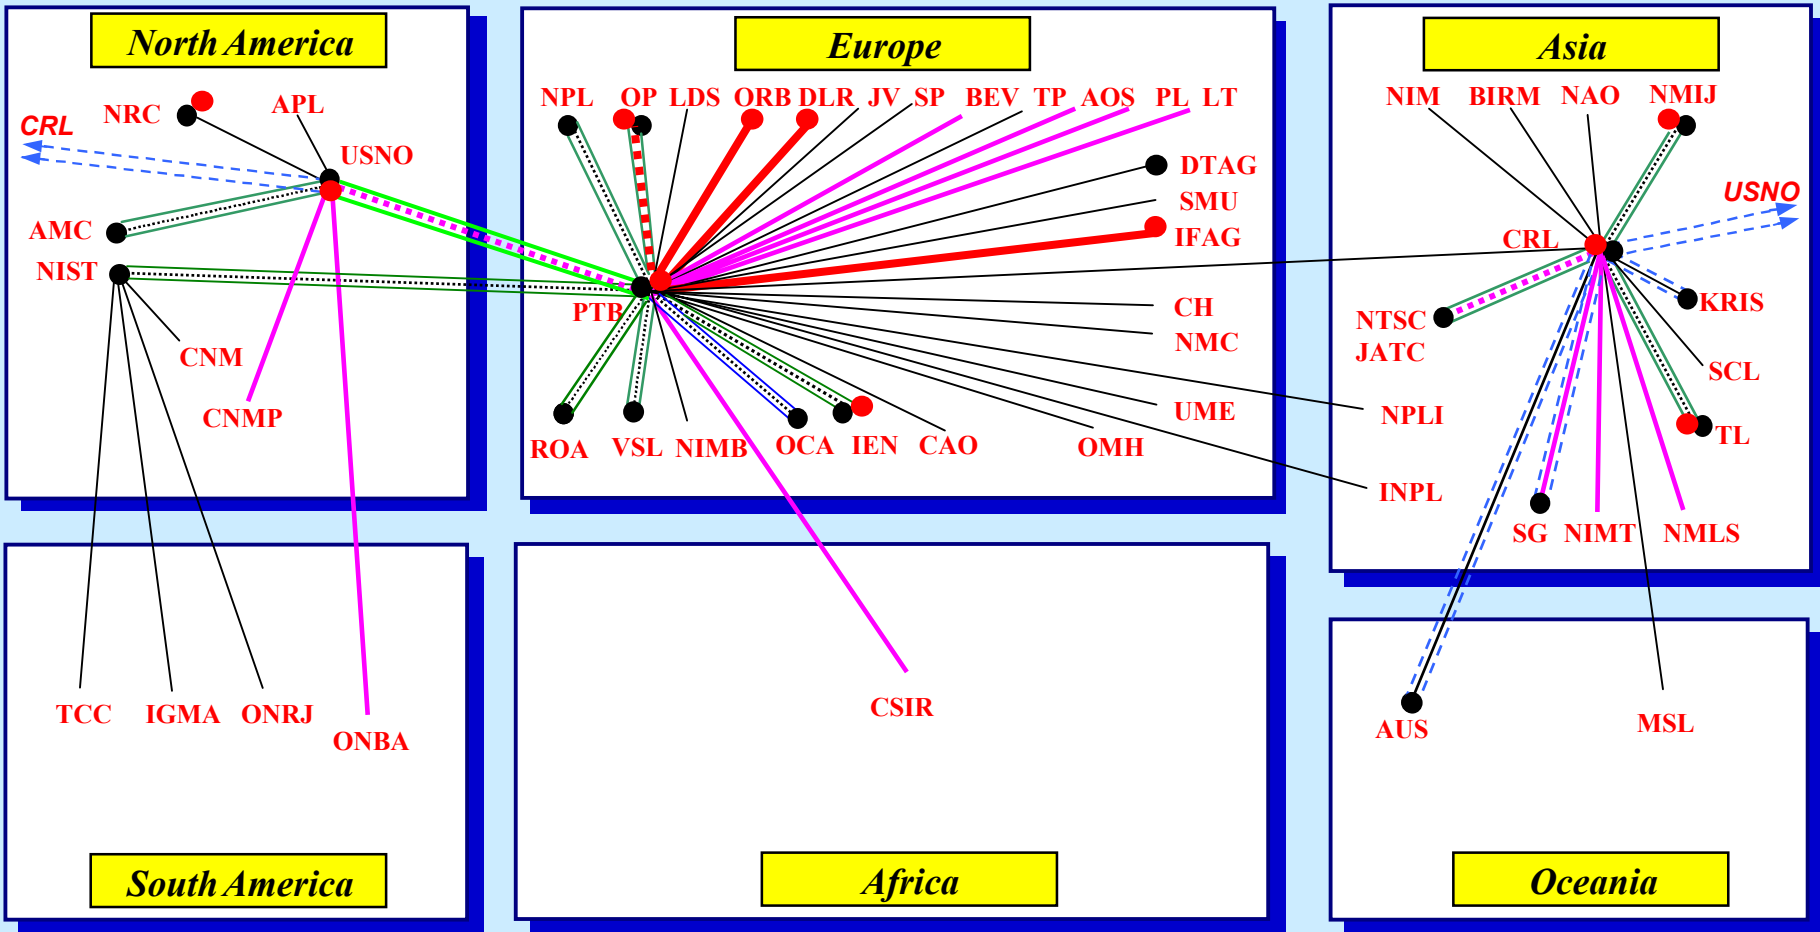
North America

CRL
NRC
APL
USNO
AMC
NIST
CNM
CNMP

Europe

NPL
OP
LDS
ORB
DLR
JV
SP
BEV
TP
AOS
PL
LT
DTAG
SMU
IFAG
PTB
CH
NMC
UME
NPLI
INPL
ROA
VSL
NIMB
OCA
IEN
CAO
OMH

Asia

NIM
BIRM
NAO
NMIJ
USNO
CRL
KRIS
NTSC
JATC
SCL
TL
SG
NIMT
NMLS

TCC
IGMA
ONRJ
ONBA

South America

CSIR

Africa

AUS
MSL

Oceania